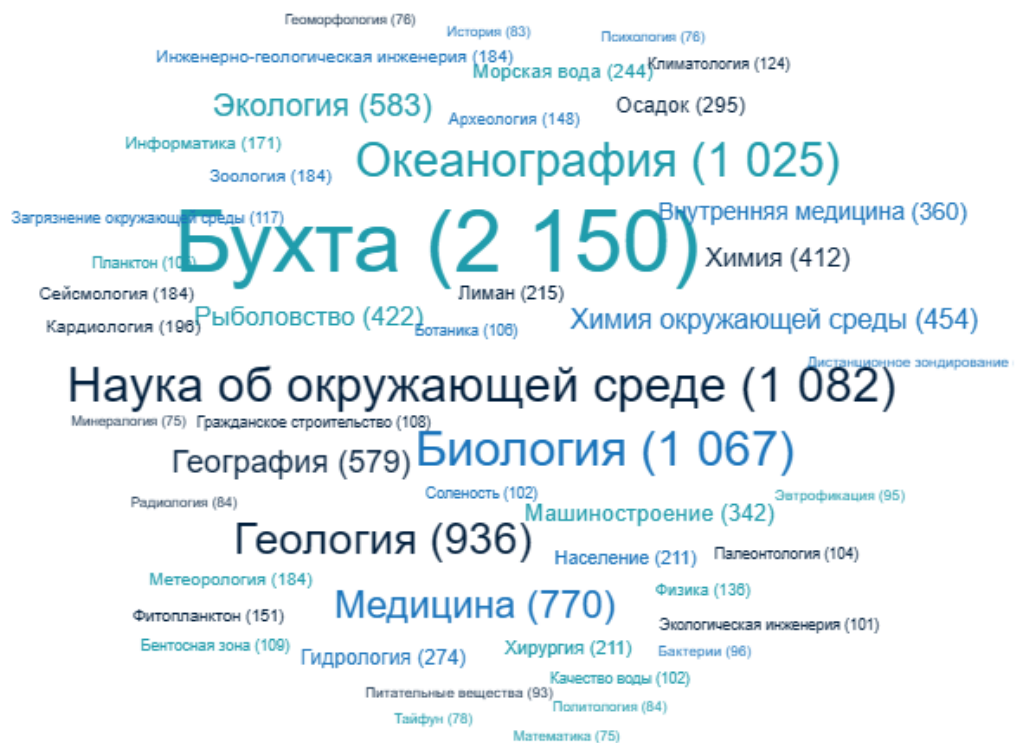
Геоморфология (76)
История (83)
Психология (76)
Инженерно-геологическая инженерия (184)
Морская вода (244)
Климатология (124)
Экология (583)
Археология (148)
Осадок (295)
Информатика (171)
Океанография (1 025)
Зоология (184)
Загрязнение окружающей среды (117)
Внутренняя медицина (360)
Бухта (2 150)
Химия (412)
Планктон (10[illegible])
Сейсмология (184)
Лиман (215)
Кардиология (196)
Рыболовство (422)
Ботаника (106)
Химия окружающей среды (454)
Дистанционное зондирование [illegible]
Наука об окружающей среде (1 082)
Минералогия (75)
Гражданское строительство (108)
География (579)
Биология (1 067)
Радиология (84)
Соленость (102)
Эвтрофикация (95)
Машиностроение (342)
Геология (936)
Население (211)
Палеонтология (104)
Метеорология (184)
Физика (136)
Фитопланктон (151)
Медицина (770)
Экологическая инженерия (101)
Бентосная зона (109)
Хирургия (211)
Бактерии (96)
Гидрология (274)
Качество воды (102)
Питательные вещества (93)
Политология (84)
Тайфун (78)
Математика (75)